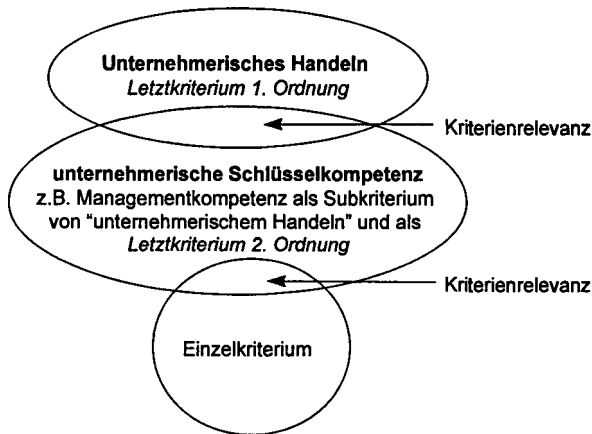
Unternehmerisches Handeln
Letztkriterium 1. Ordnung

Kriterienrelevanz

unternehmerische Schlüsselkompetenz
z.B. Managementkompetenz als Subkriterium von “unternehmerischem Handeln” und als Letztkriterium 2. Ordnung

Kriterienrelevanz

Einzelkriterium